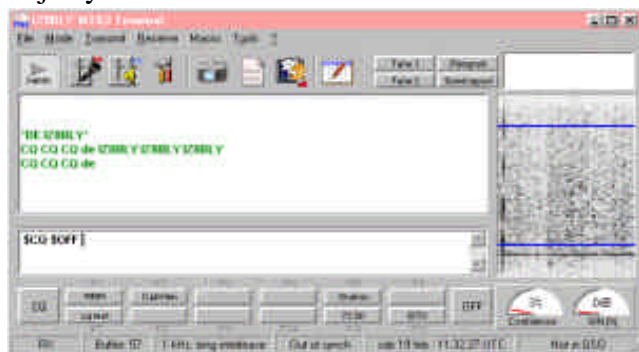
IZ8BLY MT63 Terminal

File Mode Transmit Receive Macro Tools ?

Send

Table 1
Table 2
Retrigger
Reset layout

"DE IZ8BLY"
CQ CQ CQ de IZ8BLY IZ8BLY IZ8BLY
CQ CQ CQ de

$CQ $OFF

CQ
OFF

Confidence
SN(N)

RX
Buffer: 57
1 kHz, long interleave
Out of synch
Not a QSO